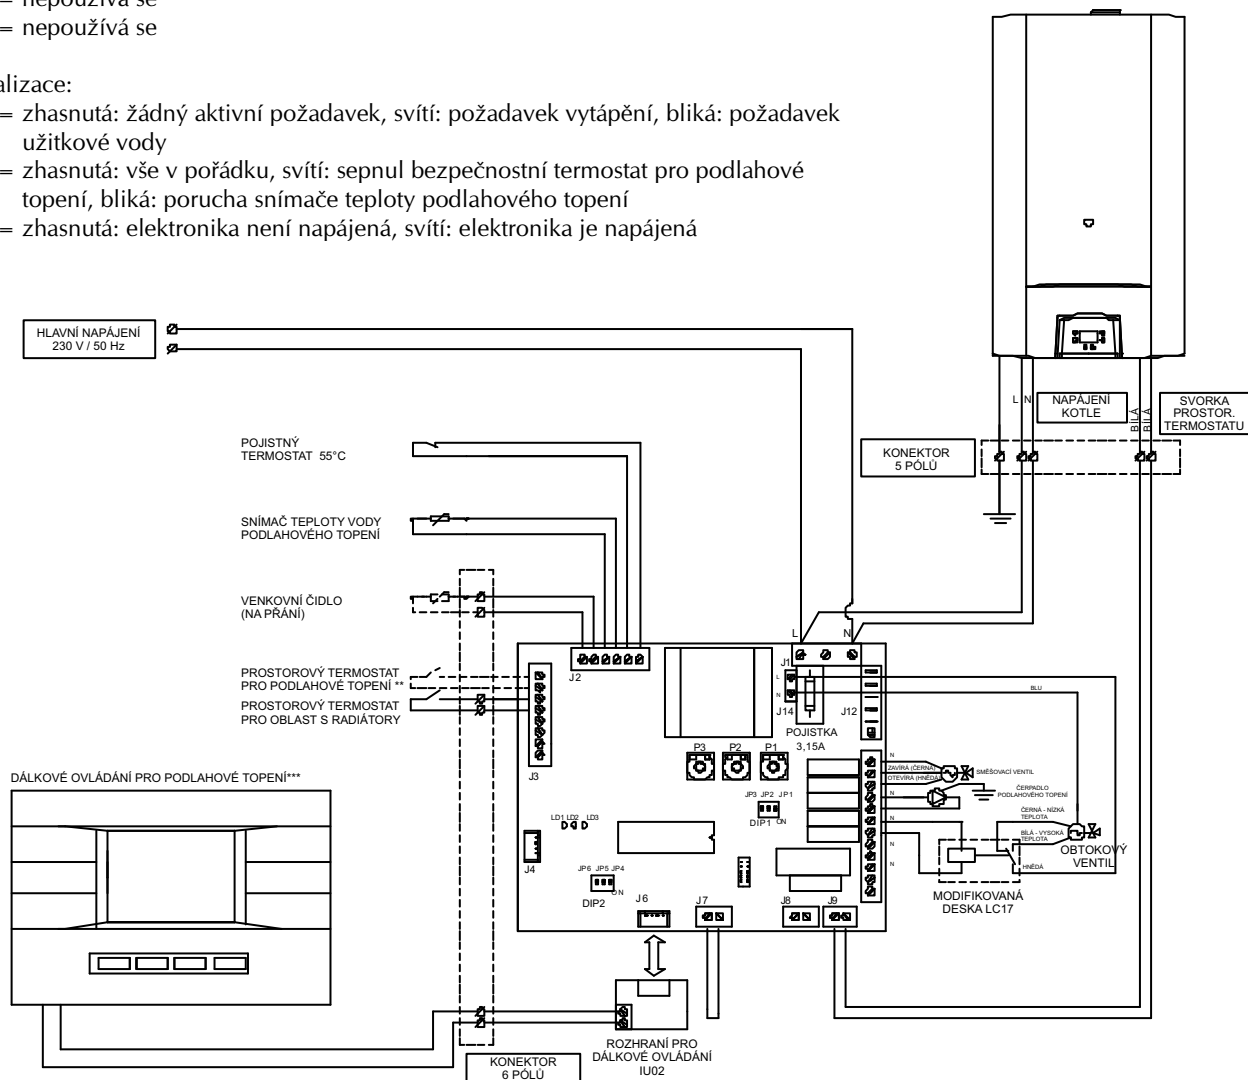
= nepoužívá se
= nepoužívá se

alizace:
= zhasnutá: žádný aktivní požadavek, svítí: požadavek vytápění, bliká: požadavek užitkové vody
= zhasnutá: vše v pořádku, svítí: sepnul bezpečnostní termostat pro podlahové topení, bliká: porucha snímače teploty podlahového topení
= zhasnutá: elektronika není napájená, svítí: elektronika je napájená

HLAVNÍ NAPÁJENÍ 230 V / 50 Hz

L N
NAPÁJENÍ KOTLE
BÍLÁ BÍLÁ
SVORKA PROSTOR. TERMOSTATU

POJISTNÝ TERMOSTAT 55°C

KONEKTOR 5 PÓLŮ

SNÍMAČ TEPLOTY VODY PODLAHOVÉHO TOPENÍ

VENKOVNÍ ČIDLO (NA PŘÁNÍ)

L N

J1
J2
L
N
J14
J12
POJISTKA 3,15A
BLU

PROSTOROVÝ TERMOSTAT PRO PODLAHOVÉ TOPENÍ **
PROSTOROVÝ TERMOSTAT PRO OBLAST S RADIÁTORY

J3

P3 P2 P1

N
ZAVÍRÁ (ČERNÁ)
OTEVÍRÁ (HNĚDÁ)
SMĚŠOVACÍ VENTIL
N
ČERPADLO PODLAHOVÉHO TOPENÍ
N
ČERNÁ - NÍZKÁ TEPLOTA
BÍLÁ - VYSOKÁ TEPLOTA
HNĚDÁ
OBTOKOVÝ VENTIL
N
N

DÁLKOVÉ OVLÁDÁNÍ PRO PODLAHOVÉ TOPENÍ***

JP3 JP2 JP1
DIP1 ON
LD1 LD2 LD3
J4
JP6 JP5 JP4
ON
DIP2
J6
J7
J8
J9

MODIFIKOVANÁ DESKA LC17

ROZHRANÍ PRO DÁLKOVÉ OVLÁDÁNÍ IU02

KONEKTOR 6 PÓLŮ